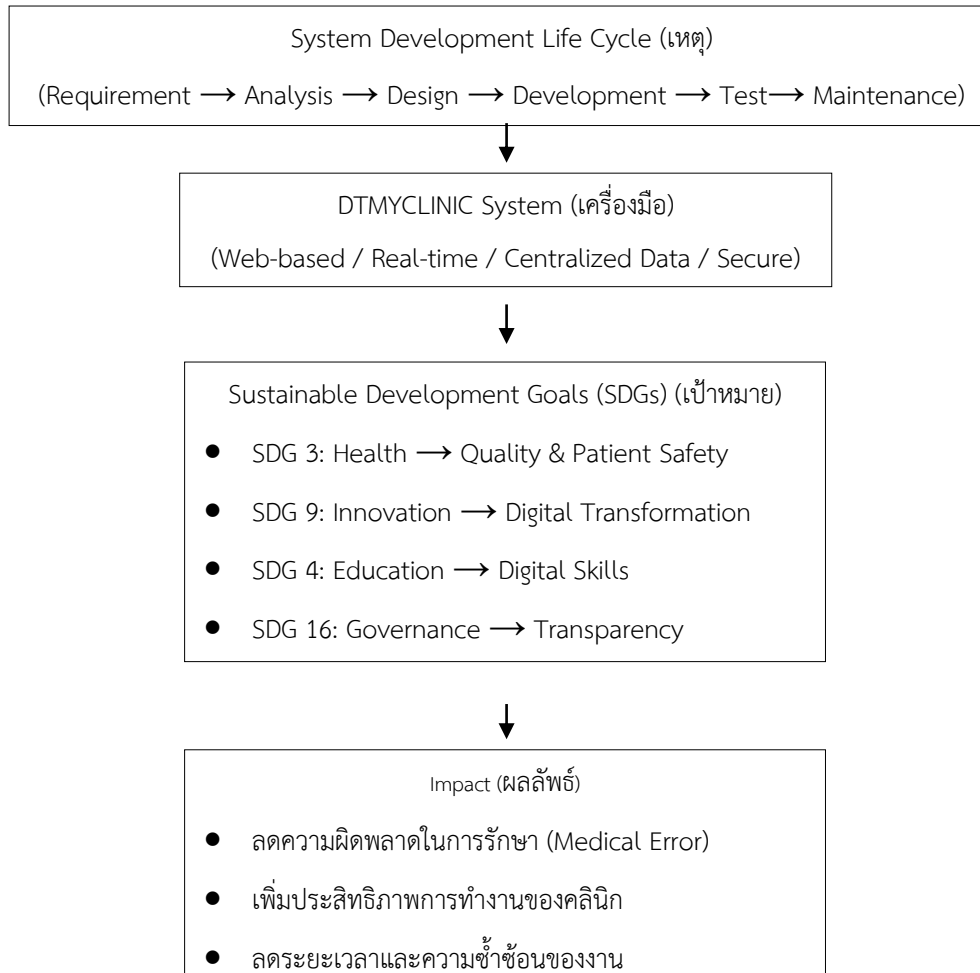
System Development Life Cycle (เหตุ)

(Requirement ⟶ Analysis ⟶ Design ⟶ Development ⟶ Test⟶ Maintenance)

DTMYCLINIC System (เครื่องมือ)

(Web-based / Real-time / Centralized Data / Secure)

Sustainable Development Goals (SDGs) (เป้าหมาย)

- SDG 3: Health ⟶ Quality & Patient Safety
- SDG 9: Innovation ⟶ Digital Transformation
- SDG 4: Education ⟶ Digital Skills
- SDG 16: Governance ⟶ Transparency

Impact (ผลลัพธ์)

- ลดความผิดพลาดในการรักษา (Medical Error)
- เพิ่มประสิทธิภาพการทำงานของคลินิก
- ลดระยะเวลาและความซ้ำซ้อนของงาน